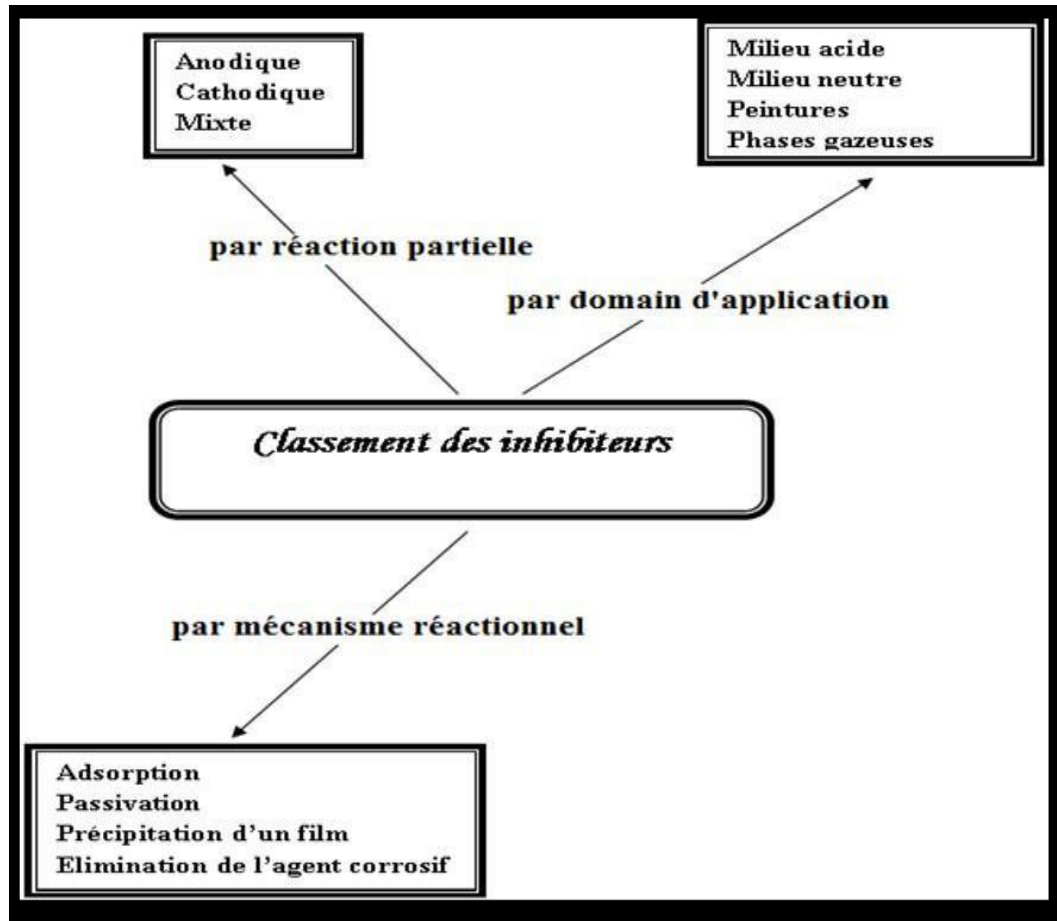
Anodique
Cathodique
Mixte

Milieu acide
Milieu neutre
Peintures
Phases gazeuses

par réaction partielle

par domain d'application

Classement des inhibiteurs

par mécanisme réactionnel

Adsorption
Passivation
Précipitation d’un film
Elimination de l’agent corrosif